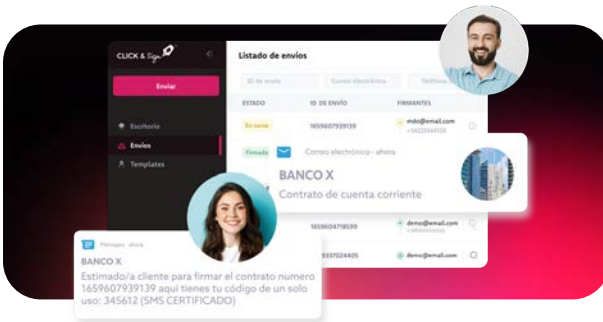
CLICK & Sign

Enviar

Escritorio

Envíos

Templates

Listado de envíos

ID de envío

Correo electrónico

Teléfono

ESTADO

ID DE ENVÍO

FIRMANTES

En curso

1659607939139

mdo@email.com

Firmado

Correo electrónico · ahora

BANCO X

Contrato de cuenta corriente

1659604718599

demo@email.com

1659371024405

demo@email.com

Mensajes · ahora

BANCO X

Estimado/a cliente para firmar el contrato numero 1659607939139 aqui tienes tu código de un solo uso: 345612 (SMS CERTIFICADO)